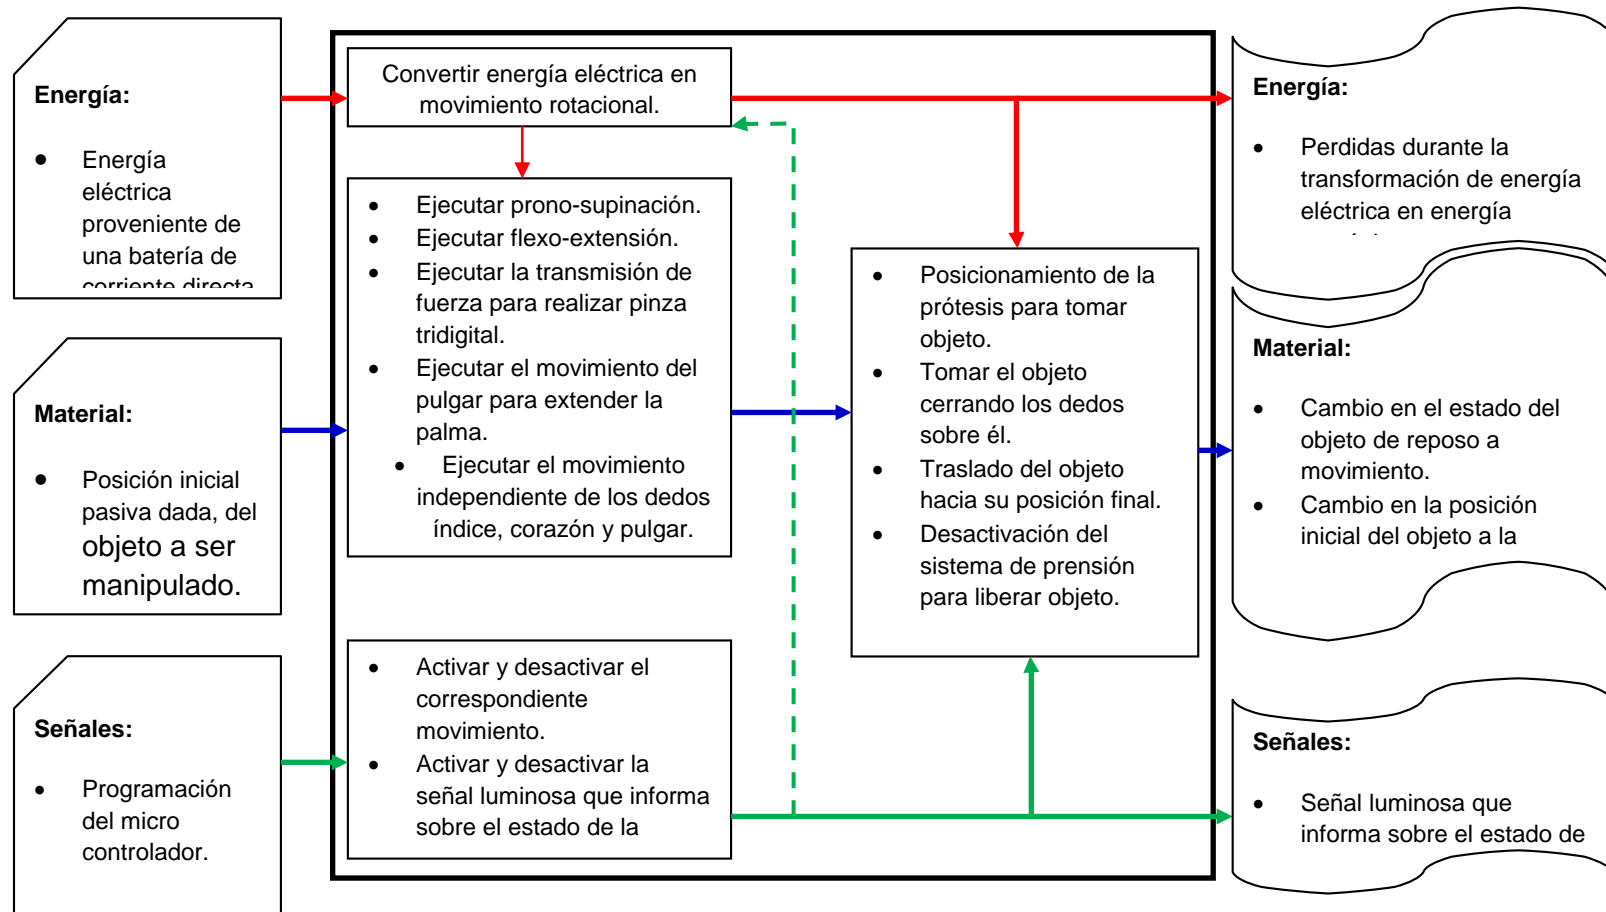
Energía:

- Energía eléctrica proveniente de una batería de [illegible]

Material:

- Posición inicial pasiva dada, del objeto a ser manipulado.

Señales:

- Programación del micro controlador.

Convertir energía eléctrica en movimiento rotacional.

- Ejecutar prono-supinación.
- Ejecutar flexo-extensión.
- Ejecutar la transmisión de fuerza para realizar pinza tridigital.
- Ejecutar el movimiento del pulgar para extender la palma.
- Ejecutar el movimiento independiente de los dedos índice, corazón y pulgar.

- Activar y desactivar el correspondiente movimiento.
- Activar y desactivar la señal luminosa que informa sobre el estado de la

- Posicionamiento de la prótesis para tomar objeto.
- Tomar el objeto cerrando los dedos sobre él.
- Traslado del objeto hacia su posición final.
- Desactivación del sistema de prensión para liberar objeto.

Energía:

- Perdidas durante la transformación de energía eléctrica en energía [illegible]

Material:

- Cambio en el estado del objeto de reposo a movimiento.
- Cambio en la posición inicial del objeto a la

Señales:

- Señal luminosa que informa sobre el estado de